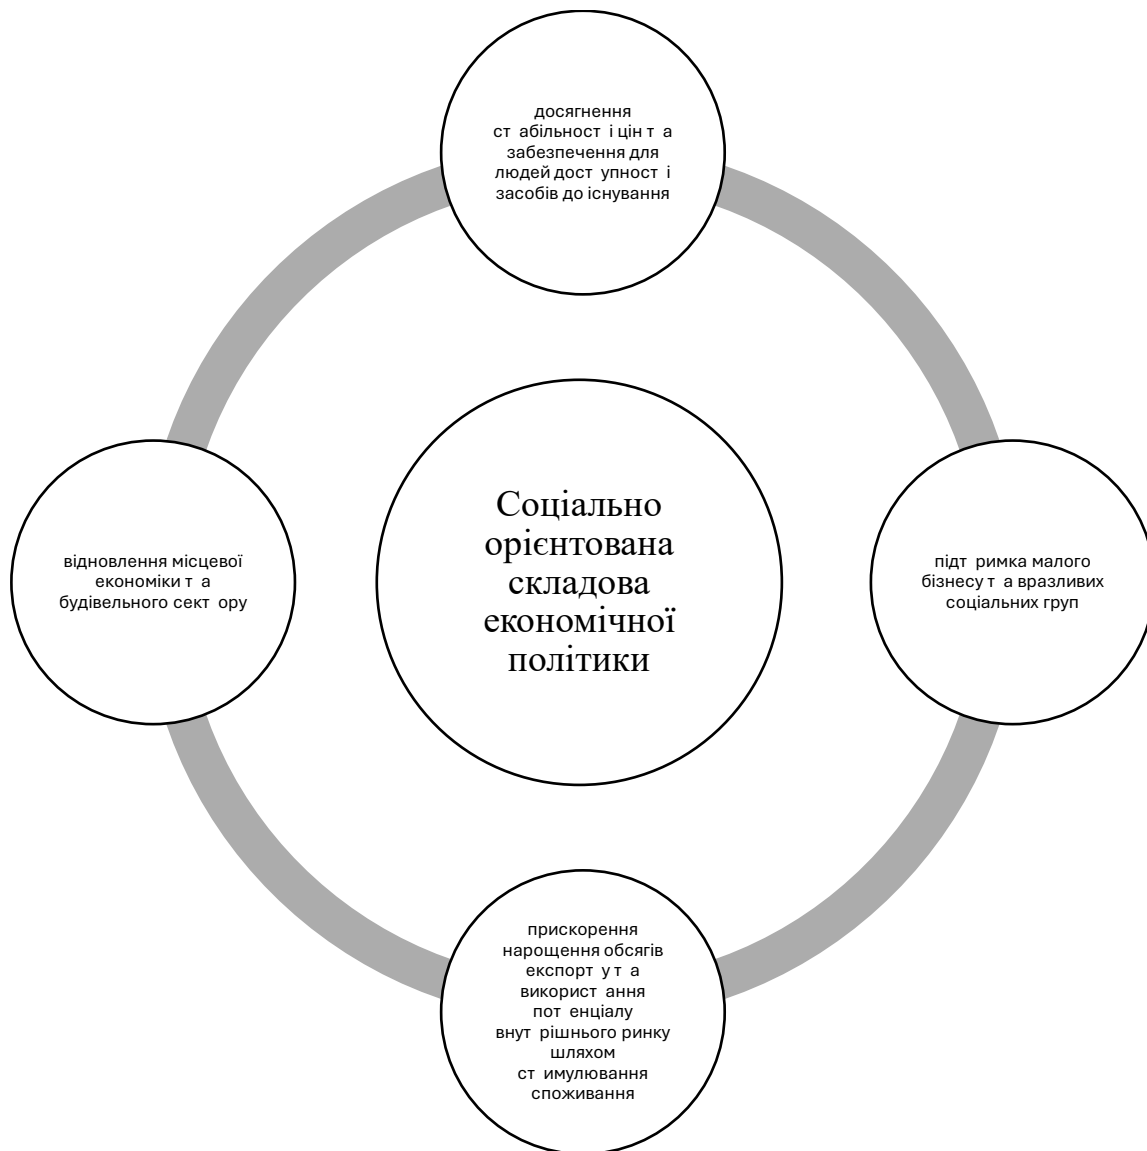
досягнення ст абільност і цін т а забезпечення для людей дост упност і засобів до існування

відновлення місцевої економіки т а будівельного сект ору

Соціально орієнтована складова економічної політики

підт римка малого бізнесу т а вразливих соціальних груп

прискорення нарощення обсягів експорт у т а використ ання пот енціалу внут рішнього ринку шляхом ст имулювання споживання